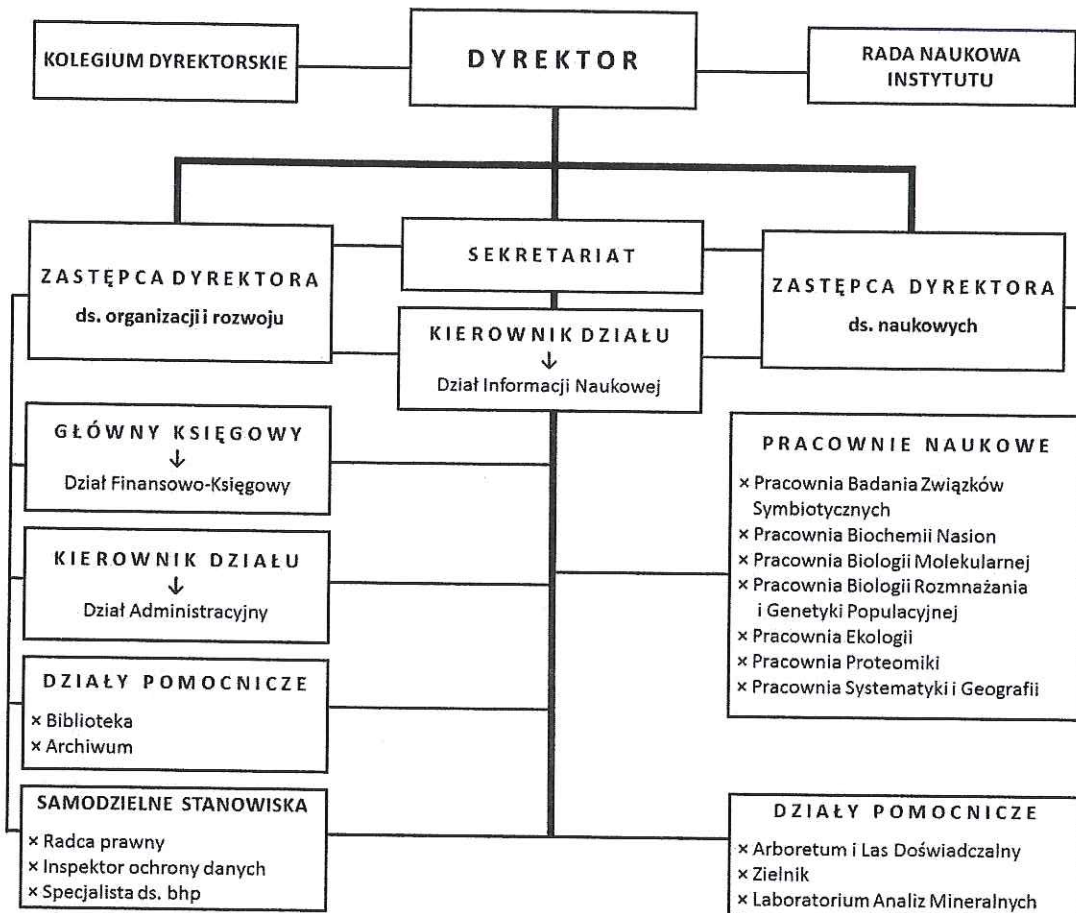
KOLEGIUM DYREKTORSKIE

DYREKTOR

RADA NAUKOWA INSTYTUTU

ZASTĘPCA DYREKTORA
ds. organizacji i rozwoju

SEKRETARIAT

KIEROWNIK DZIAŁU
↓
Dział Informacji Naukowej

ZASTĘPCA DYREKTORA
ds. naukowych

GŁÓWNY KSIĘGOWY
↓
Dział Finansowo-Księgowy

KIEROWNIK DZIAŁU
↓
Dział Administracyjny

DZIAŁY POMOCNICZE
× Biblioteka
× Archiwum

SAMODZIELNE STANOWISKA
× Radca prawny
× Inspektor ochrony danych
× Specjalista ds. bhp

PRACOWNIE NAUKOWE
× Pracownia Badania Związków Symbiotycznych
× Pracownia Biochemii Nasion
× Pracownia Biologii Molekularnej
× Pracownia Biologii Rozmnażania i Genetyki Populacyjnej
× Pracownia Ekologii
× Pracownia Proteomiki
× Pracownia Systematyki i Geografii

DZIAŁY POMOCNICZE
× Arboretum i Las Doświadczalny
× Zielnik
× Laboratorium Analiz Mineralnych